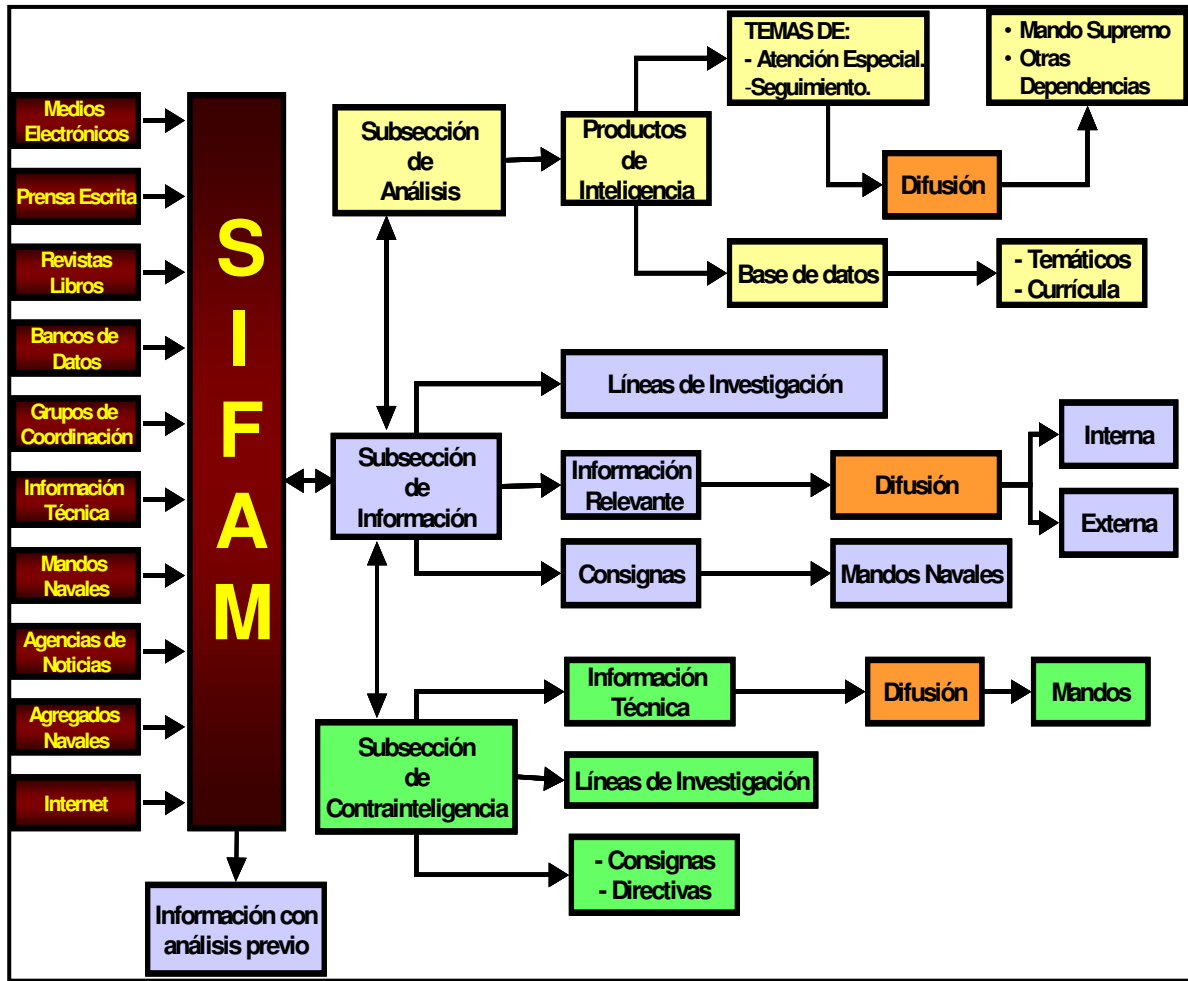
Medios Electrónicos

Prensa Escrita

Revistas Libros

Bancos de Datos

Grupos de Coordinación

Información Técnica

Mandos Navales

Agencias de Noticias

Agregados Navales

Internet

S I F A M

Información con análisis previo

Subsección de Análisis

Productos de Inteligencia

TEMAS DE:
- Atención Especial.
-Seguimiento.

• Mando Supremo
• Otras Dependencias

Difusión

Base de datos

- Temáticos
- Currícula

Líneas de Investigación

Subsección de Información

Información Relevante

Difusión

Interna

Externa

Consignas

Mandos Navales

Información Técnica

Difusión

Mandos

Subsección de Contrainteligencia

Líneas de Investigación

- Consignas
- Directivas